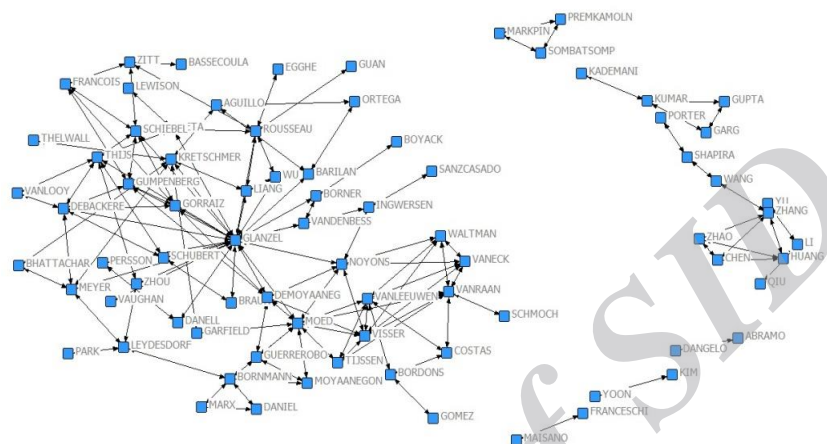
ZITT
BASSECOULA
FRANCOIS
LEWISON
EGGHE
GUAN
AGUILLO
ORTEGA
SCHIEBEL TA
ROUSSEAU
THELWALL
BOYACK
THIJS
KRETSCHMER
WU
BARILAN
GUMPENBERG
LIANG
SANZCASADO
VANLOOY
BORNER
DEBACKERE
GORRAIZ
VANDENBESS
INGWERSEN
GLANZEL
WALTMAN
PERSSON
SCHUBERT
NOYONS
VANECK
BHATTACHAR
ZHOU
MEYER
DEMOYAANEG
VANLEEUWEN
VANRAAN
VAUGHAN
BRAU
DANELL
MOED
SCHMOCH
GARFIELD
VISSER
PARK
LEYDESDORF
TIJSSEN
COSTAS
GUERREROBO
BORDONS
BORNMANN
MOYAANEGON
MARX
DANIEL
GOMEZ
PREMKAMOLN
MARKPIN
SOMBATSOMP
KADEMANI
KUMAR
GUPTA
PORTER
GARG
SHAPIRA
WANG
YU
ZHANG
ZHAO
LI
CHEN
HUANG
QIU
ABRAMO
DANGELO
KIM
YOON
FRANCESCHI
MAISANO